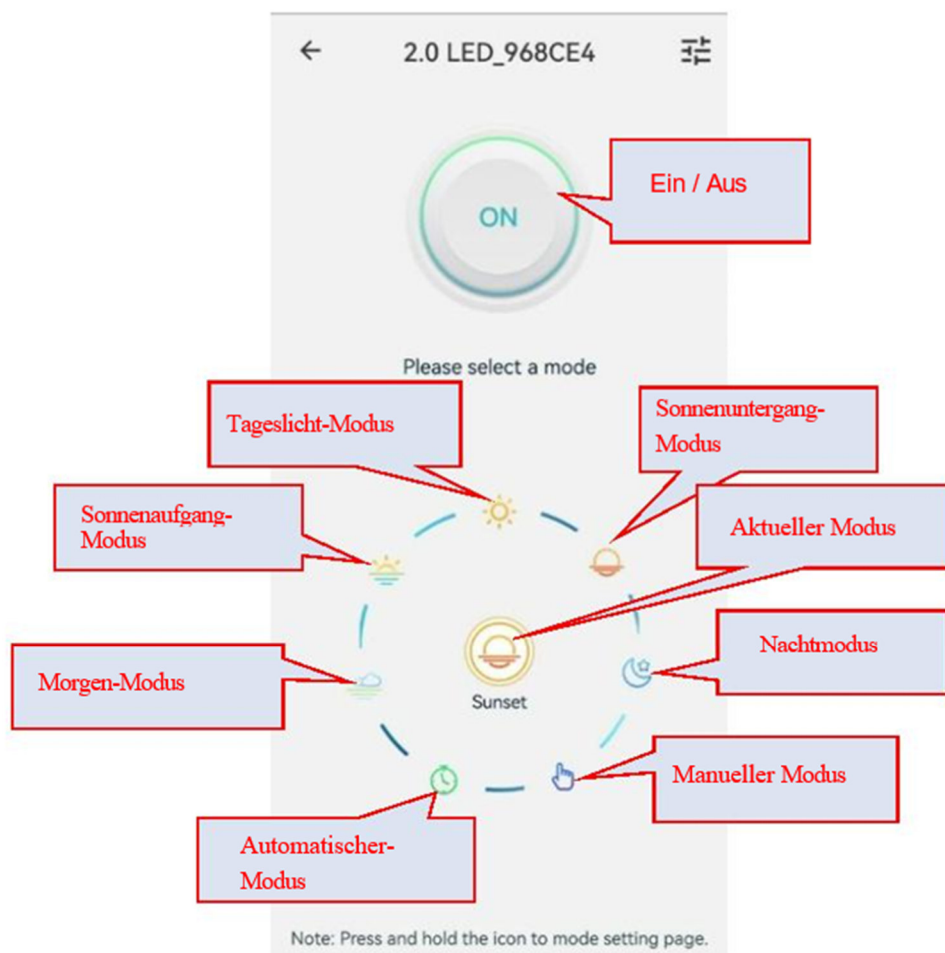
←
2.0 LED_968CE4

ON

Ein / Aus

Please select a mode

Tageslicht-Modus

Sonnenuntergang-Modus

Sonnenaufgang-Modus

Aktueller Modus

Nachtmodus

Morgen-Modus

Sunset

Manueller Modus

Automatischer-Modus

Note: Press and hold the icon to mode setting page.